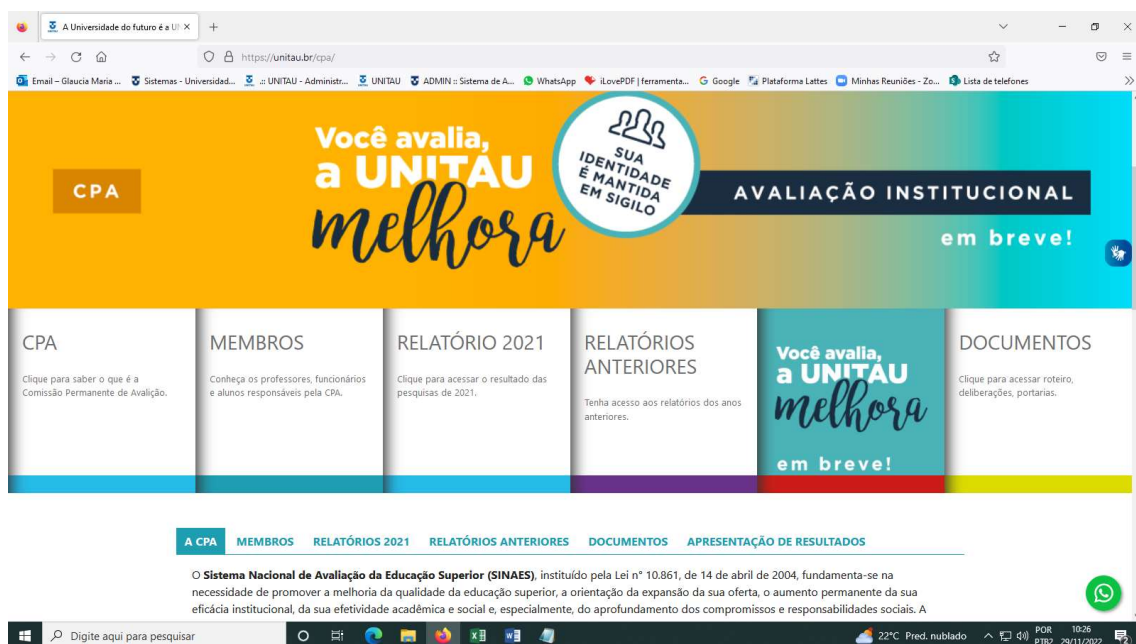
A Universidade do futuro é a U ×
+
https://unitau.br/cpa/
Email – Glaucia Maria ... Sistemas - Universidad... .:: UNITAU - Administr... UNITAU ADMIN :: Sistema de A... WhatsApp iLovePDF | ferramenta... Google Plataforma Lattes Minhas Reuniões - Zo... Lista de telefones

CPA

Você avalia, a UNITAU melhora

SUA IDENTIDADE É MANTIDA EM SIGILO

AVALIAÇÃO INSTITUCIONAL

em breve!

CPA
Clique para saber o que é a Comissão Permanente de Avalição.

MEMBROS
Conheça os professores, funcionários e alunos responsáveis pela CPA.

RELATÓRIO 2021
Clique para acessar o resultado das pesquisas de 2021.

RELATÓRIOS ANTERIORES
Tenha acesso aos relatórios dos anos anteriores.

Você avalia, a UNITAU melhora
em breve!

DOCUMENTOS
Clique para acessar roteiro, deliberações, portarias.

A CPA MEMBROS RELATÓRIOS 2021 RELATÓRIOS ANTERIORES DOCUMENTOS APRESENTAÇÃO DE RESULTADOS

O **Sistema Nacional de Avaliação da Educação Superior (SINAES)**, instituído pela Lei n° 10.861, de 14 de abril de 2004, fundamenta-se na necessidade de promover a melhoria da qualidade da educação superior, a orientação da expansão da sua oferta, o aumento permanente da sua eficácia institucional, da sua efetividade acadêmica e social e, especialmente, do aprofundamento dos compromissos e responsabilidades sociais. A

Digite aqui para pesquisar
22°C Pred. nublado POR PTB2 10:26 29/11/2022